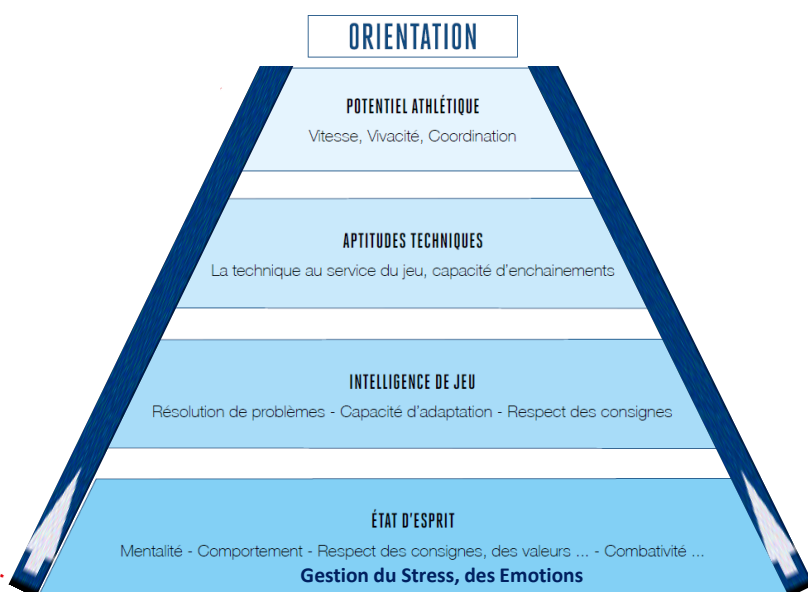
ORIENTATION

POTENTIEL ATHLÉTIQUE

Vitesse, Vivacité, Coordination

APTITUDES TECHNIQUES

La technique au service du jeu, capacité d'enchainements

INTELLIGENCE DE JEU

Résolution de problèmes - Capacité d'adaptation - Respect des consignes

ÉTAT D'ESPRIT

Mentalité - Comportement - Respect des consignes, des valeurs ... - Combativité ...

Gestion du Stress, des Emotions